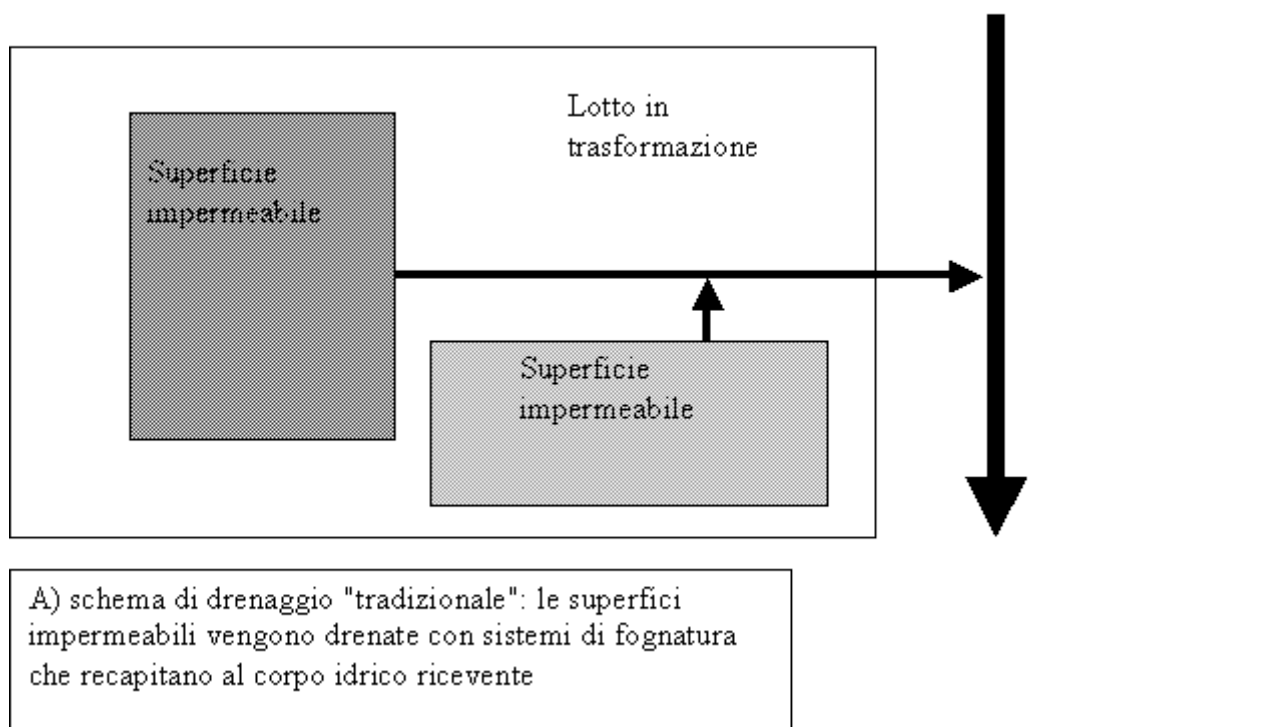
Lotto in trasformazione

Superficie impermeabile

Superficie impermeabile

A) schema di drenaggio "tradizionale": le superfici impermeabili vengono drenate con sistemi di fognatura che recapitano al corpo idrico ricevente